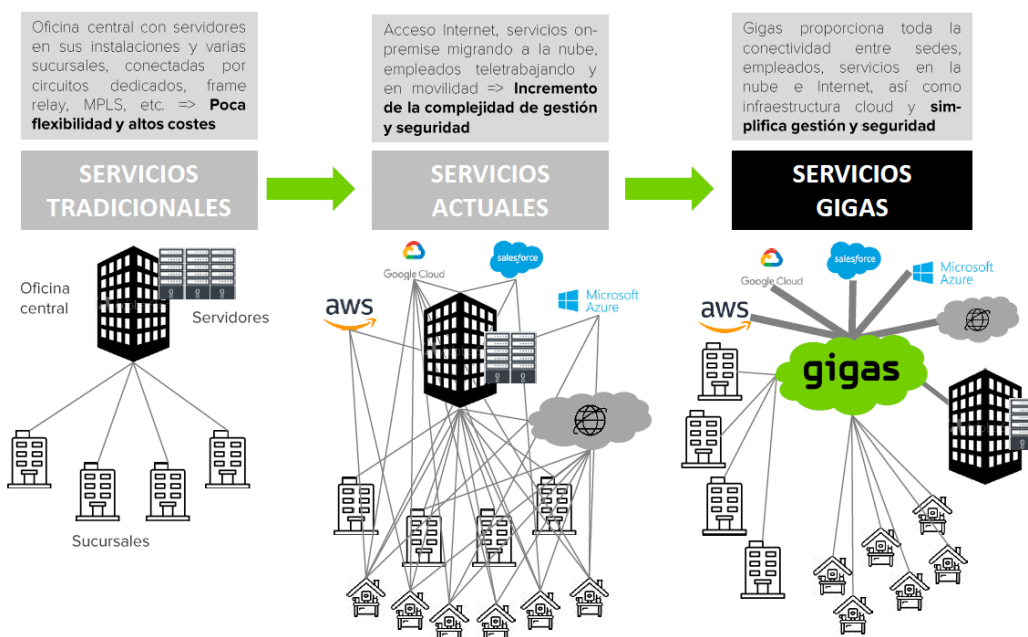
Oficina central con servidores en sus instalaciones y varias sucursales, conectadas por circuitos dedicados, frame relay, MPLS, etc. => **Poca flexibilidad y altos costes**

SERVICIOS TRADICIONALES

Oficina central

Servidores

Sucursales

Acceso Internet, servicios on-premise migrando a la nube, empleados teletrabajando y en movilidad => **Incremento de la complejidad de gestión y seguridad**

SERVICIOS ACTUALES

Google Cloud

salesforce

aws

Microsoft Azure

Gigas proporciona toda la conectividad entre sedes, empleados, servicios en la nube e Internet, así como infraestructura cloud y **simplifica gestión y seguridad**

SERVICIOS GIGAS

Google Cloud

salesforce

Microsoft Azure

aws

gigas